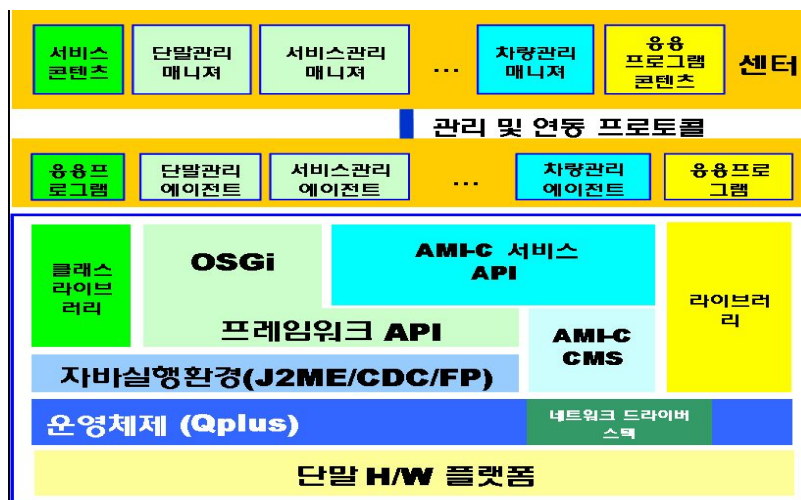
서비스 콘텐츠

단말관리 매니저

서비스관리 매니저

...

차량관리 매니저

응용 프로그램 콘텐츠

센터

관리 및 연동 프로토콜

응용프로그램

단말관리 에이전트

서비스관리 에이전트

...

차량관리 에이전트

응용프로그램

클래스 라이브러리

OSGi

AMI-C 서비스 API

라이브러리

프레임워크 API

AMI-C CMS

자바실행환경(J2ME/CDC/FP)

운영체제 (Qplus)

네트워크 드라이버 스택

단말 H/W 플랫폼